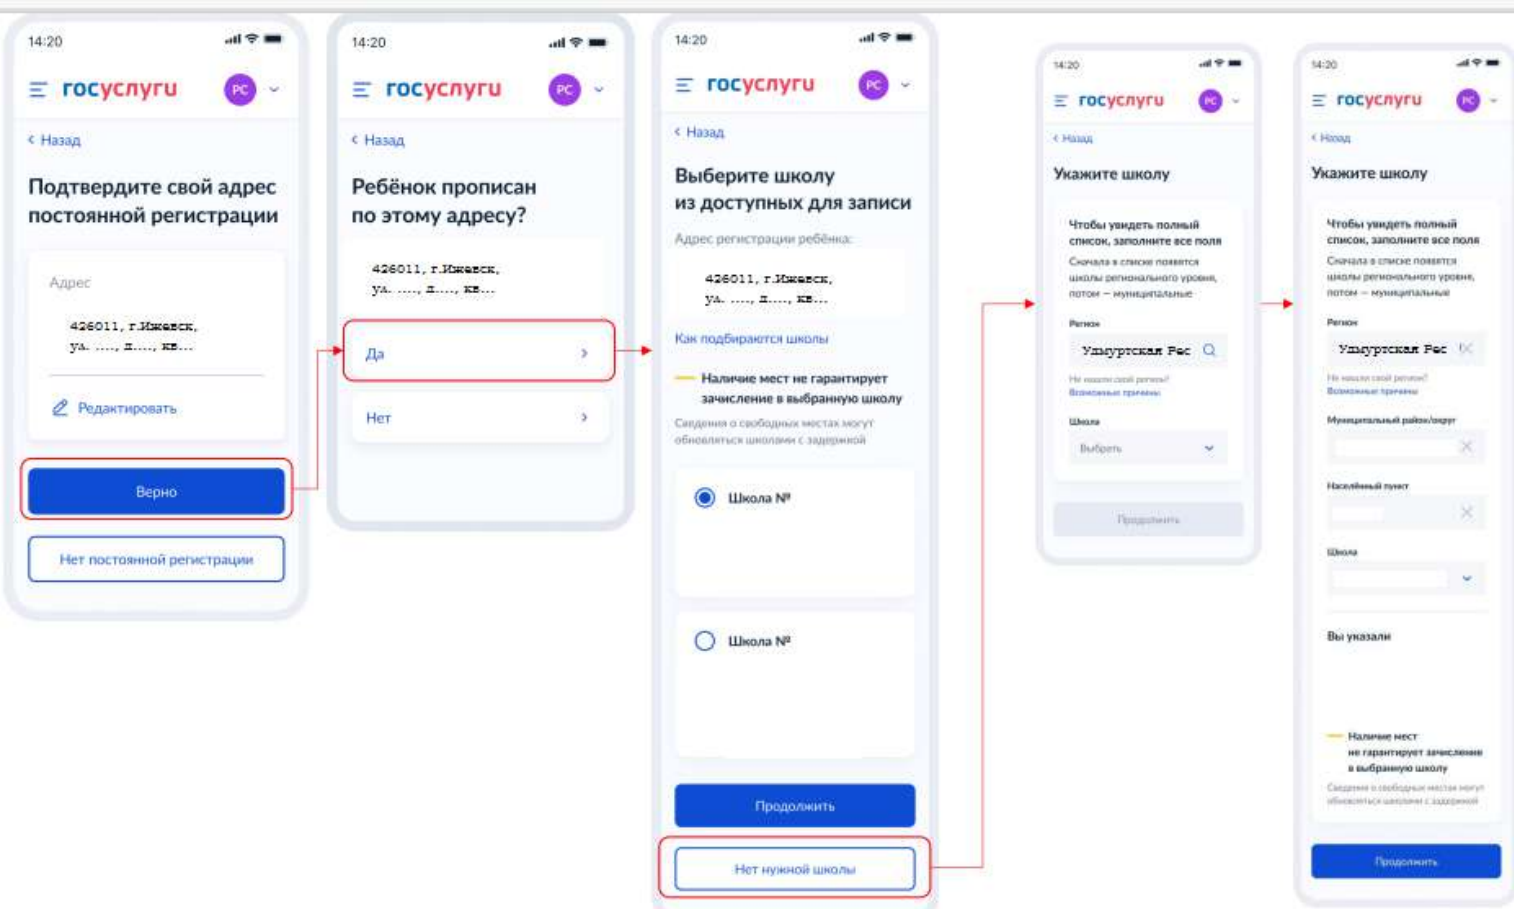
14:20

госуслуги РС

‹ Назад

Подтвердите свой адрес постоянной регистрации

Адрес

426011, г.Ижевск, ул. ...., д...., кв...

Редактировать

Верно

Нет постоянной регистрации

14:20

госуслуги РС

‹ Назад

Ребёнок прописан по этому адресу?

426011, г.Ижевск, ул. ...., д...., кв...

Да ›

Нет ›

14:20

госуслуги РС

‹ Назад

Выберите школу из доступных для записи

Адрес регистрации ребёнка:

426011, г.Ижевск, ул. ...., д...., кв...

Как подбираются школы

Наличие мест не гарантирует зачисление в выбранную школу

Сведения о свободных местах могут обновляться школами с задержкой

Школа №

Школа №

Продолжить

Нет нужной школы

14:20

госуслуги РС

‹ Назад

Укажите школу

Чтобы увидеть полный список, заполните все поля

Сначала в списке появятся школы регионального уровня, потом — муниципальные

Регион

Удмуртская Рес

Не нашли свой регион? Возможные причины

Школа

Выбрать

Продолжить

14:20

госуслуги РС

‹ Назад

Укажите школу

Чтобы увидеть полный список, заполните все поля

Сначала в списке появятся школы регионального уровня, потом — муниципальные

Регион

Удмуртская Рес

Не нашли свой регион? Возможные причины

Муниципальный район/округ

Населённый пункт

Школа

Вы указали

Наличие мест не гарантирует зачисление в выбранную школу

Сведения о свободных местах могут обновляться школами с задержкой

Продолжить